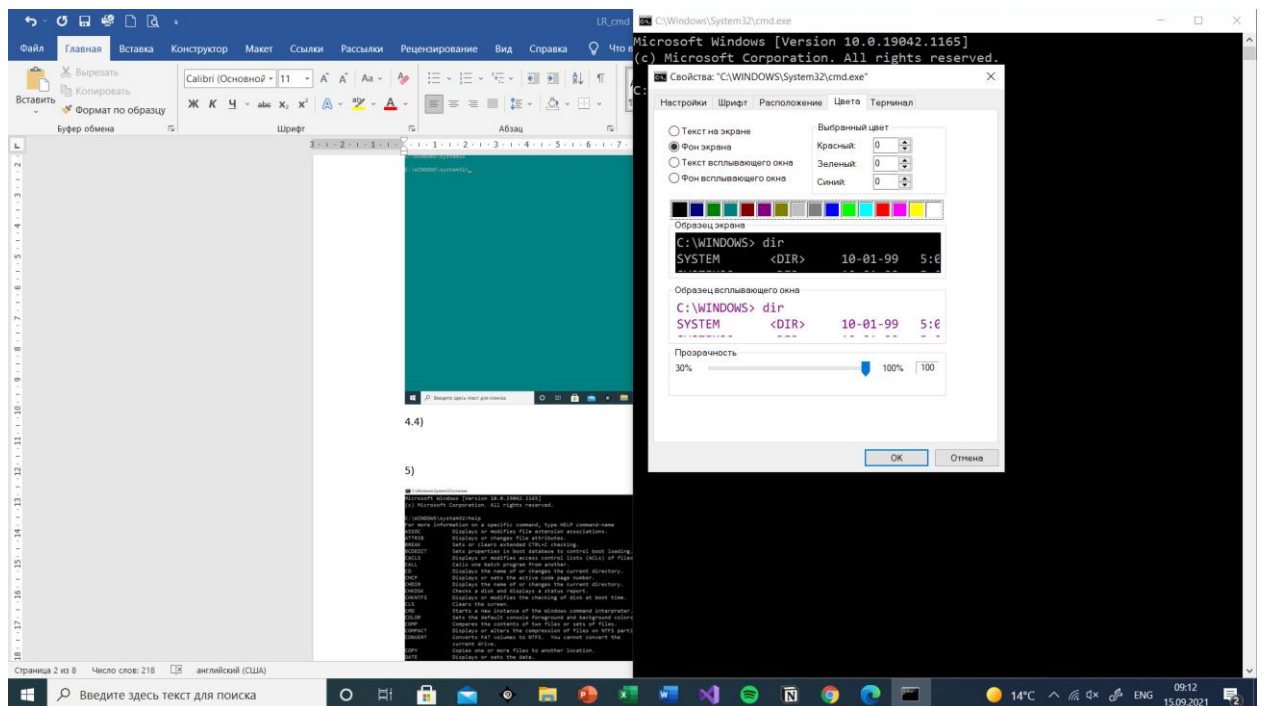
LR_cmd

Файл Главная Вставка Конструктор Макет Ссылки Рассылки Рецензирование Вид Справка Что в

Вырезать
Копировать
Вставить
Формат по образцу
Буфер обмена

Calibri (Основной 11
Шрифт

Абзац

C:\WINDOWS\system32>_

Введите здесь текст для поиска

4.4)

5)

Microsoft Windows [Version 10.0.19042.1165]
(c) Microsoft Corporation. All rights reserved.

C:\WINDOWS\system32>help
For more information on a specific command, type HELP command-name
ASSOC Displays or modifies file extension associations.
ATTRIB Displays or changes file attributes.
BREAK Sets or clears extended CTRL+C checking.
BCDEDIT Sets properties in boot database to control boot loading.
CACLS Displays or modifies access control lists (ACLs) of files.
CALL Calls one batch program from another.
CD Displays the name of or changes the current directory.
CHCP Displays or sets the active code page number.
CHDIR Displays the name of or changes the current directory.
CHKDSK Checks a disk and displays a status report.
CHKNTFS Displays or modifies the checking of disk at boot time.
CLS Clears the screen.
CMD Starts a new instance of the Windows command interpreter.
COLOR Sets the default console foreground and background colors.
COMP Compares the contents of two files or sets of files.
COMPACT Displays or alters the compression of files on NTFS parti
CONVERT Converts FAT volumes to NTFS. You cannot convert the current drive.
COPY Copies one or more files to another location.
DATE Displays or sets the date.

Страница 2 из 8 Число слов: 218 английский (США)

C:\Windows\System32\cmd.exe

Microsoft Windows [Version 10.0.19042.1165]
(c) Microsoft Corporation. All rights reserved.

Свойства: "C:\WINDOWS\System32\cmd.exe"

Настройки Шрифт Расположение Цвета Терминал

Текст на экране
Фон экрана
Текст всплывающего окна
Фон всплывающего окна

Выбранный цвет
Красный: 0
Зеленый: 0
Синий: 0

Образец экрана
C:\WINDOWS> dir
SYSTEM <DIR> 10-01-99 5:0

Образец всплывающего окна
C:\WINDOWS> dir
SYSTEM <DIR> 10-01-99 5:0

Прозрачность
30% 100% 100

OK Отмена

Введите здесь текст для поиска

14°C ENG 09:12 15.09.2021